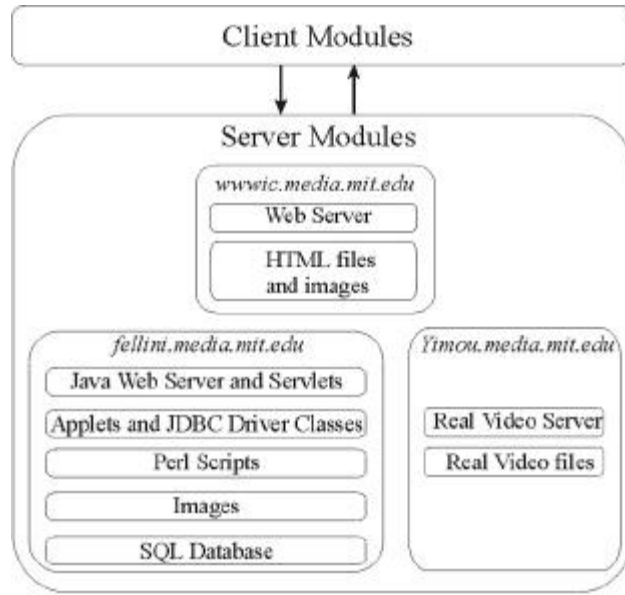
Client Modules

Server Modules

wwwic.media.mit.edu

Web Server

HTML files and images

fellini.media.mit.edu

Java Web Server and Servlets

Applets and JDBC Driver Classes

Perl Scripts

Images

SQL Database

Yimou.media.mit.edu

Real Video Server

Real Video files